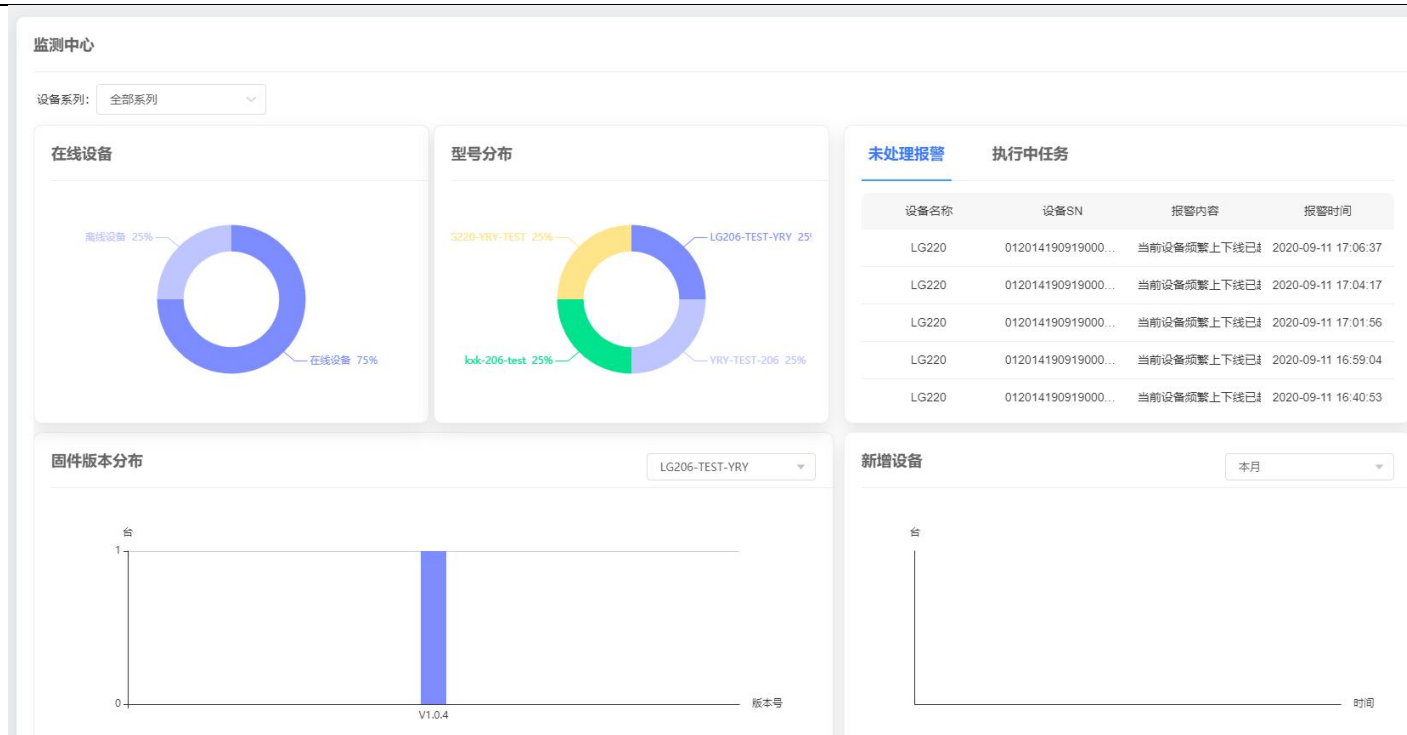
监测中心

设备系列: 全部系列

在线设备

离线设备 25%

在线设备 75%

型号分布

3220-YRY-TEST 25%

LG206-TEST-YRY 25

kxk-206-test 25%

YRY-TEST-206 25%

未处理报警 执行中任务

| 设备名称 | 设备SN | 报警内容 | 报警时间 |
|---|---|---|---|
| LG220 | 012014190919000... | 当前设备频繁上下线已 | 2020-09-11 17:06:37 |
| LG220 | 012014190919000... | 当前设备频繁上下线已 | 2020-09-11 17:04:17 |
| LG220 | 012014190919000... | 当前设备频繁上下线已 | 2020-09-11 17:01:56 |
| LG220 | 012014190919000... | 当前设备频繁上下线已 | 2020-09-11 16:59:04 |
| LG220 | 012014190919000... | 当前设备频繁上下线已 | 2020-09-11 16:40:53 |

固件版本分布

LG206-TEST-YRY

台

1

0

V1.0.4

版本号

新增设备

本月

台

时间